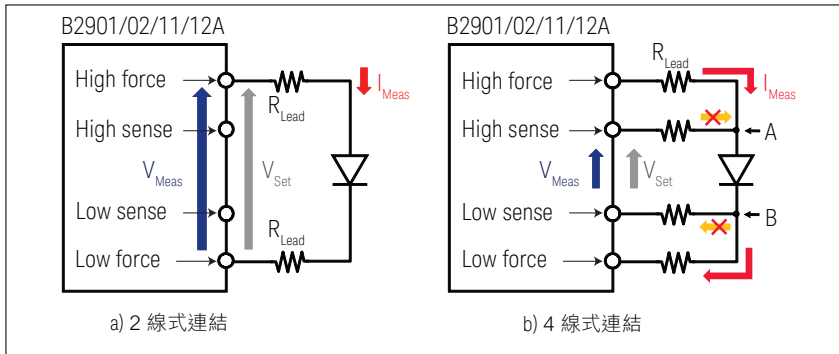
B2901/02/11/12A

High force

High sense

Low sense

Low force

$V_{Meas}$

$V_{Set}$

$R_{Lead}$

$I_{Meas}$

$R_{Lead}$

a) 2 線式連結

B2901/02/11/12A

High force

High sense

Low sense

Low force

$R_{Lead}$

$I_{Meas}$

A

$V_{Meas}$

$V_{Set}$

B

b) 4 線式連結